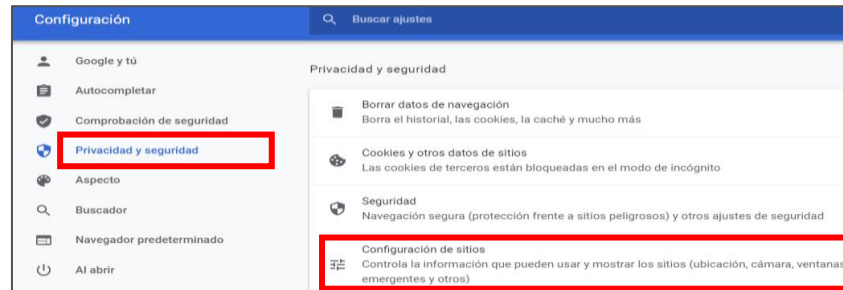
Configuración

Buscar ajustes

Google y tú
Autocompletar
Comprobación de seguridad
Privacidad y seguridad
Aspecto
Buscador
Navegador predeterminado
Al abrir

Privacidad y seguridad

Borrar datos de navegación
Borra el historial, las cookies, la caché y mucho más

Cookies y otros datos de sitios
Las cookies de terceros están bloqueadas en el modo de incógnito

Seguridad
Navegación segura (protección frente a sitios peligrosos) y otros ajustes de seguridad

Configuración de sitios
Controla la información que pueden usar y mostrar los sitios (ubicación, cámara, ventanas emergentes y otros)